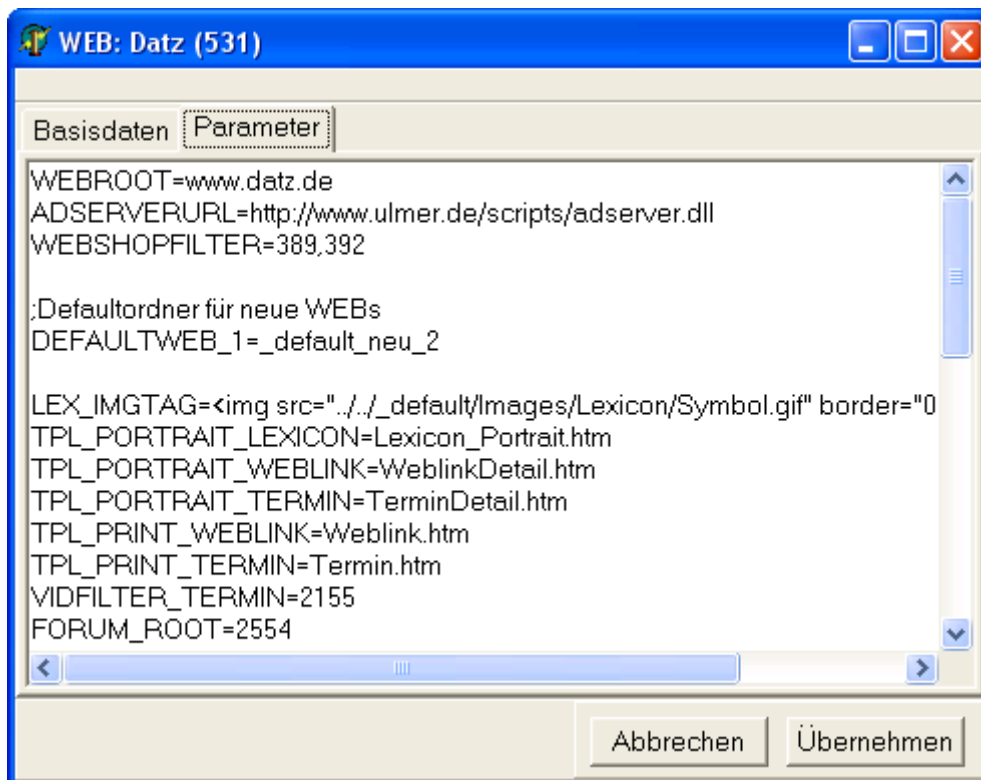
WEB: Datz (531)

Basisdaten Parameter

WEBROOT=www.datz.de
ADSERVERURL=http://www.ulmer.de/scripts/adserver.dll
WEBSHOPFILTER=389,392

;Defaultordner für neue WEBs
DEFAULTWEB_1=_default_neu_2

LEX_IMGTAG=<img src="../../_default/Images/Lexicon/Symbol.gif" border="0
TPL_PORTRAIT_LEXICON=Lexicon_Portrait.htm
TPL_PORTRAIT_WEBLINK=WeblinkDetail.htm
TPL_PORTRAIT_TERMIN=TerminDetail.htm
TPL_PRINT_WEBLINK=Weblink.htm
TPL_PRINT_TERMIN=Termin.htm
VIDFILTER_TERMIN=2155
FORUM_ROOT=2554

Abbrechen Übernehmen